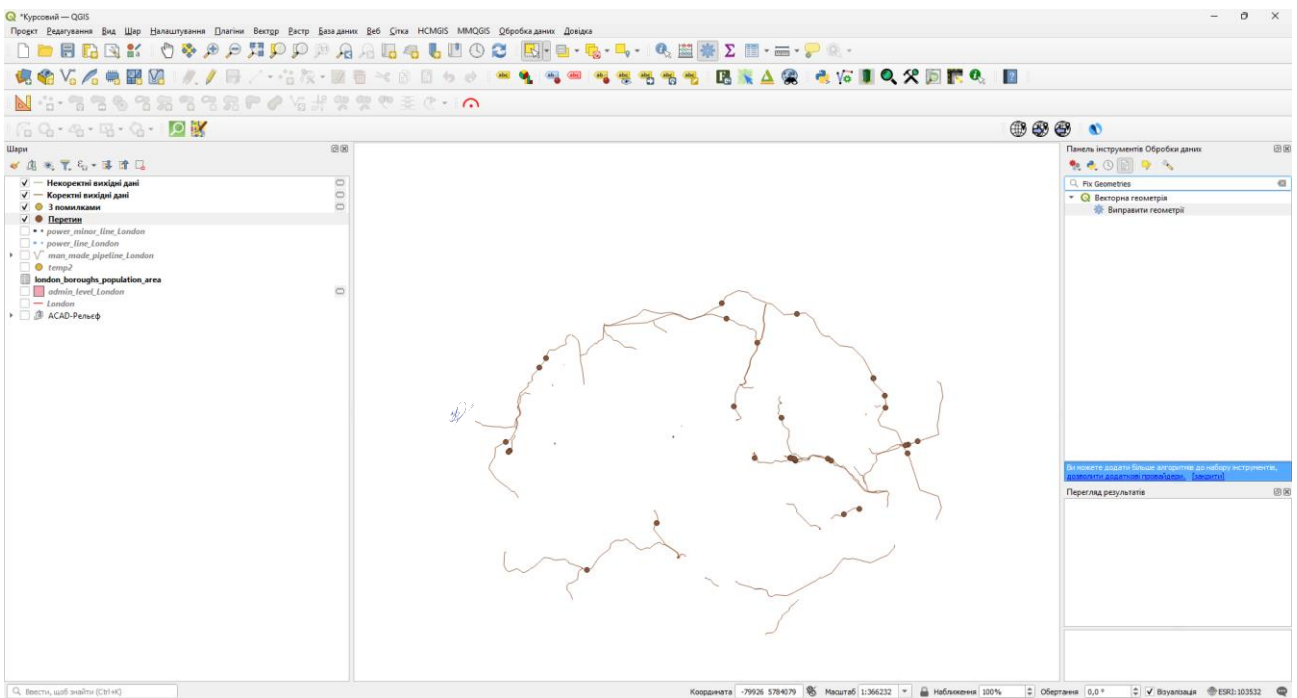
*Курсовий — QGIS

Проект Редагування Вид Шар Налаштування Плагіни Вектор Растр База даних Веб Сітка HCMGIS MMQGIS Обробка даних Довідка

Шари

Некоректні вихідні дані
Коректні вихідні дані
З помилками
Перетин
power_minor_line_London
power_line_London
man_made_pipeline_London
temp2
london_boroughs_population_area
admin_level_London
London
ACAD-Рельєф

Панель інструментів Обробки даних

Fix Geometries

Векторна геометрія
Виправити геометрії

Ви можете додати більше алгоритмів до набору інструментів, дозволити додаткові провайдери. [закрити]

Перегляд результатів

Ввести, щоб знайти (Ctrl+K)

Координата -79926 5784079 Масштаб 1:366232 Наближення 100% Обертання 0,0 ° Візуалізація ESRI:103532